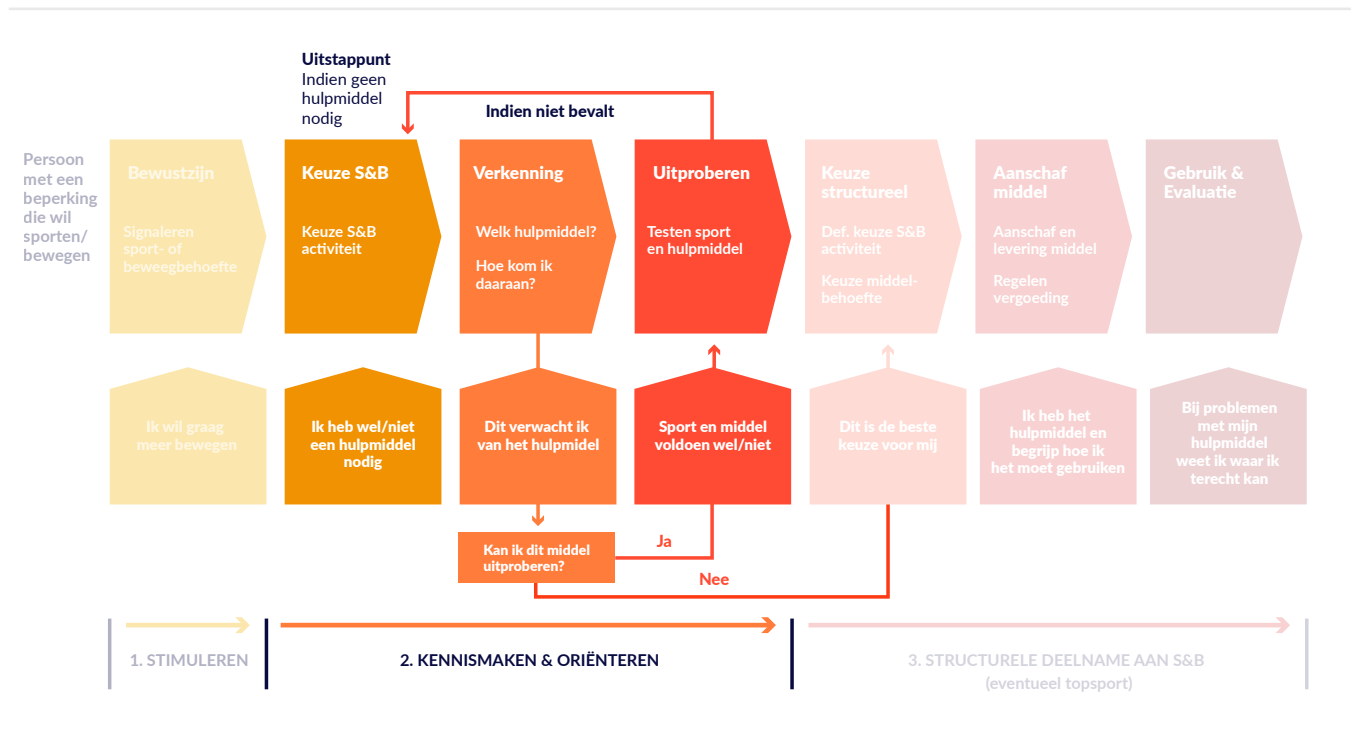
Uitstappunt
Indien geen hulpmiddel nodig

Indien niet bevalt

Persoon met een beperking die wil sporten/ bewegen

Bewustzijn
Signaleren sport- of beweegbehoefte

Keuze S&B
Keuze S&B activiteit

Verkenning
Welk hulpmiddel?
Hoe kom ik daaraan?

Uitproberen
Testen sport en hulpmiddel

Keuze structureel
Def. keuze S&B activiteit
Keuze middelbehoefte

Aanschaf middel
Aanschaf en levering middel
Regelen vergoeding

Gebruik & Evaluatie

Ik wil graag meer bewegen

Ik heb wel/niet een hulpmiddel nodig

Dit verwacht ik van het hulpmiddel

Sport en middel voldoen wel/niet

Dit is de beste keuze voor mij

Ik heb het hulpmiddel en begrijp hoe ik het moet gebruiken

Bij problemen met mijn hulpmiddel weet ik waar ik terecht kan

Kan ik dit middel uitproberen?

Ja

Nee

1. STIMULEREN

2. KENNISMAKEN & ORIËNTEREN

3. STRUCTURELE DEELNAME AAN S&B
(eventueel topsport)